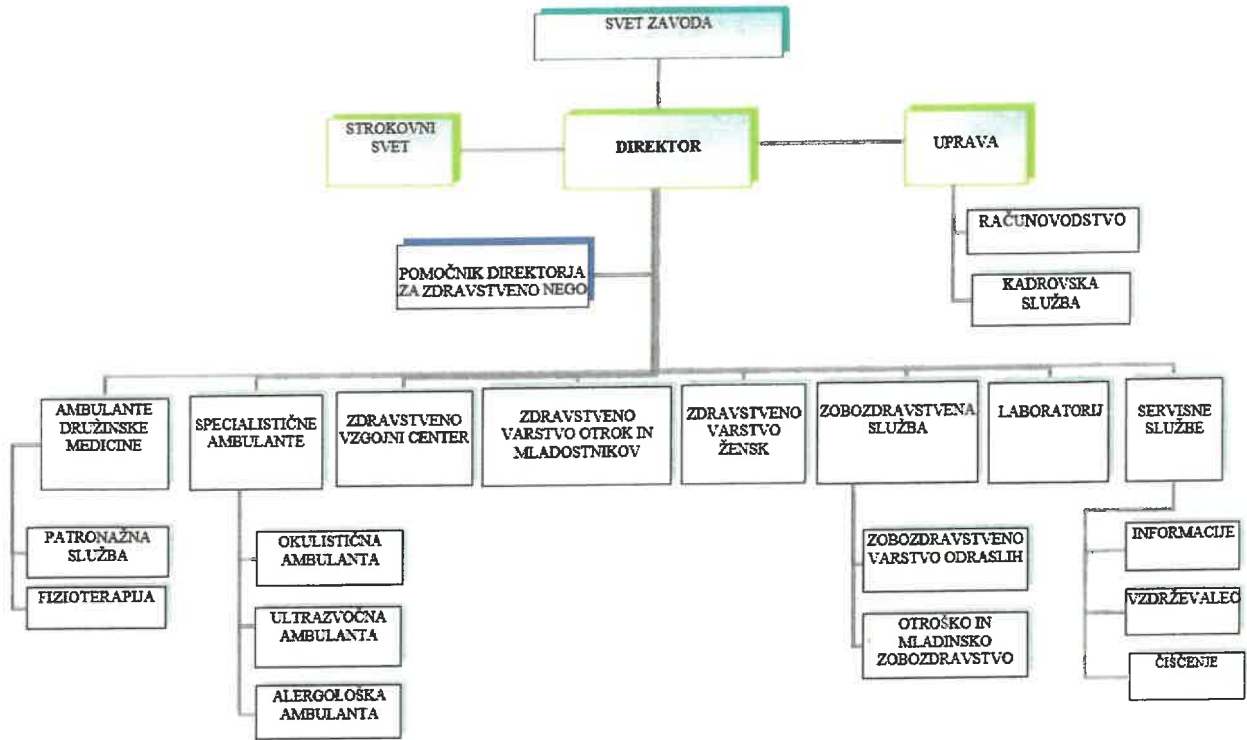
SVET ZAVODA

STROKOVNI SVET

DIREKTOR

UPRAVA

RAČUNOVODSTVO

KADROVSKA SLUŽBA

POMOČNIK DIREKTORJA ZA ZDRAVSTVENO NEGO

AMBULANTE DRUŽINSKE MEDICINE

SPECIALISTIČNE AMBULANTE

ZDRAVSTVENO VZGOJNI CENTER

ZDRAVSTVENO VARSTVO OTROK IN MLADOSTNIKOV

ZDRAVSTVENO VARSTVO ŽENSK

ZOBOZDRAVSTVENA SLUŽBA

LABORATORIJ

SERVISNE SLUŽBE

PATRONAŽNA SLUŽBA

FIZIOTERAPIJA

OKULISTIČNA AMBULANTA

ULTRAZVOČNA AMBULANTA

ALERGOLOŠKA AMBULANTA

ZOBOZDRAVSTVENO VARSTVO ODRASLIH

OTROŠKO IN MLADINSKO ZOBOZDRAVSTVO

INFORMACIJE

VZDRŽEVALEC

ČIŠČENJE